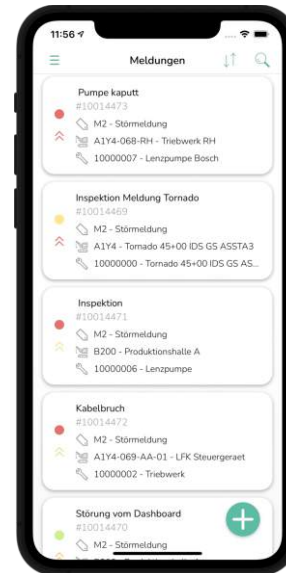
11:56

Meldungen

Pumpe kaputt
#10014473
M2 - Störmeldung
A1Y4-068-RH - Triebwerk RH
10000007 - Lenzpumpe Bosch

Inspektion Meldung Tornado
#10014469
M2 - Störmeldung
A1Y4 - Tornado 45+00 IDS GS ASSTA3
10000000 - Tornado 45+00 IDS GS AS...

Inspektion
#10014471
M2 - Störmeldung
B200 - Produktionshalle A
10000006 - Lenzpumpe

Kabelbruch
#10014472
M2 - Störmeldung
A1Y4-069-AA-01 - LFK Steuergeraet
10000002 - Triebwerk

Störung vom Dashboard
#10014470
M2 - Störmeldung